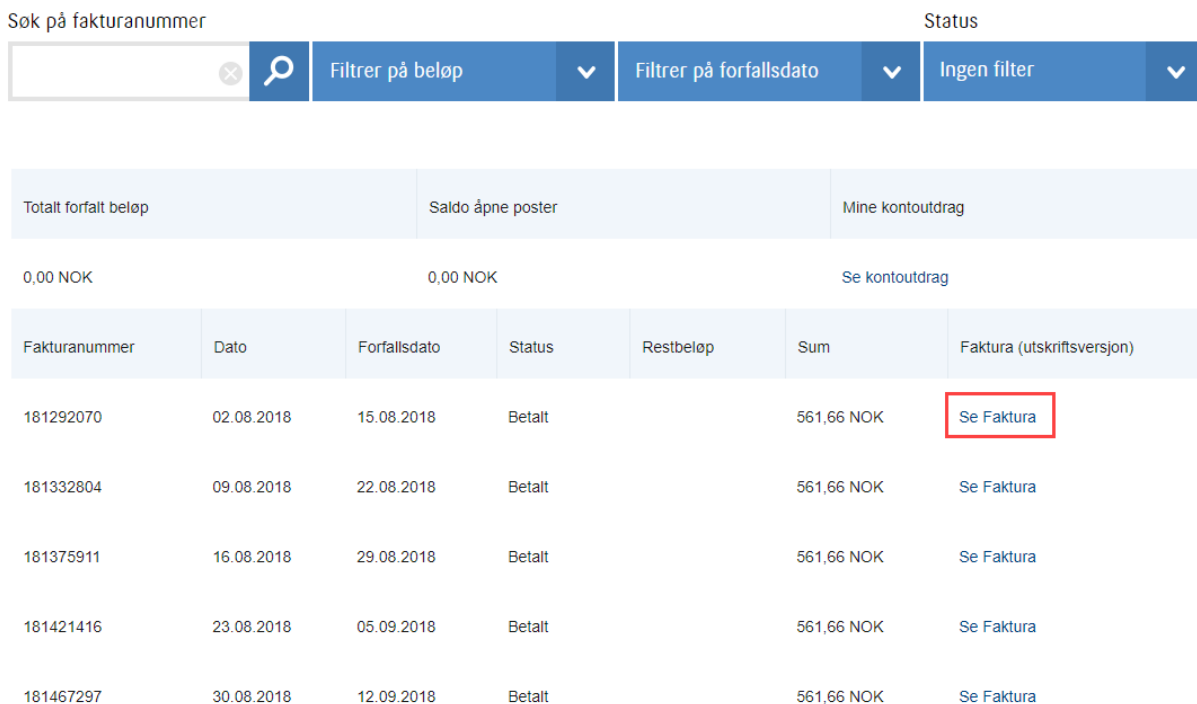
Søk på fakturanummer

Status

Filtrer på beløp

Filtrer på forfallsdato

Ingen filter

| Totalt forfalt beløp | Saldo åpne poster | Mine kontoutdrag |
|---|---|---|
| 0,00 NOK | 0,00 NOK | Se kontoutdrag |

| Fakturanummer | Dato | Forfallsdato | Status | Restbeløp | Sum | Faktura (utskriftsversjon) |
|---|---|---|---|---|---|---|
| 181292070 | 02.08.2018 | 15.08.2018 | Betalt | | 561,66 NOK | Se Faktura |
| 181332804 | 09.08.2018 | 22.08.2018 | Betalt | | 561,66 NOK | Se Faktura |
| 181375911 | 16.08.2018 | 29.08.2018 | Betalt | | 561,66 NOK | Se Faktura |
| 181421416 | 23.08.2018 | 05.09.2018 | Betalt | | 561,66 NOK | Se Faktura |
| 181467297 | 30.08.2018 | 12.09.2018 | Betalt | | 561,66 NOK | Se Faktura |